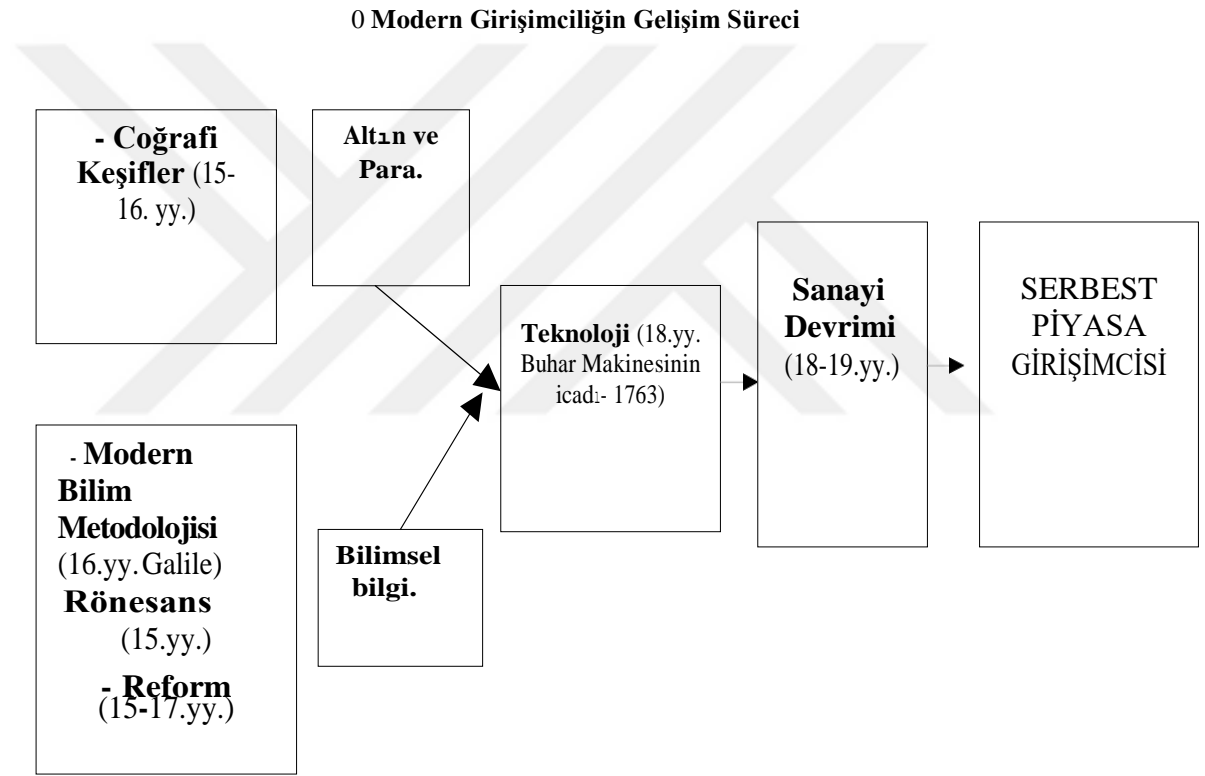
0 Modern Girişimciliğin Gelişim Süreci

- Coğrafi Keşifler (15-16. yy.)

Altın ve Para.

- Modern Bilim Metodolojisi (16.yy. Galile)
Rönesans (15.yy.)
- Reform (15-17.yy.)

Bilimsel bilgi.

Teknoloji (18.yy. Buhar Makinesinin icadı- 1763)

Sanayi Devrimi (18-19.yy.)

SERBEST PİYASA GİRİŞİMCİSİ